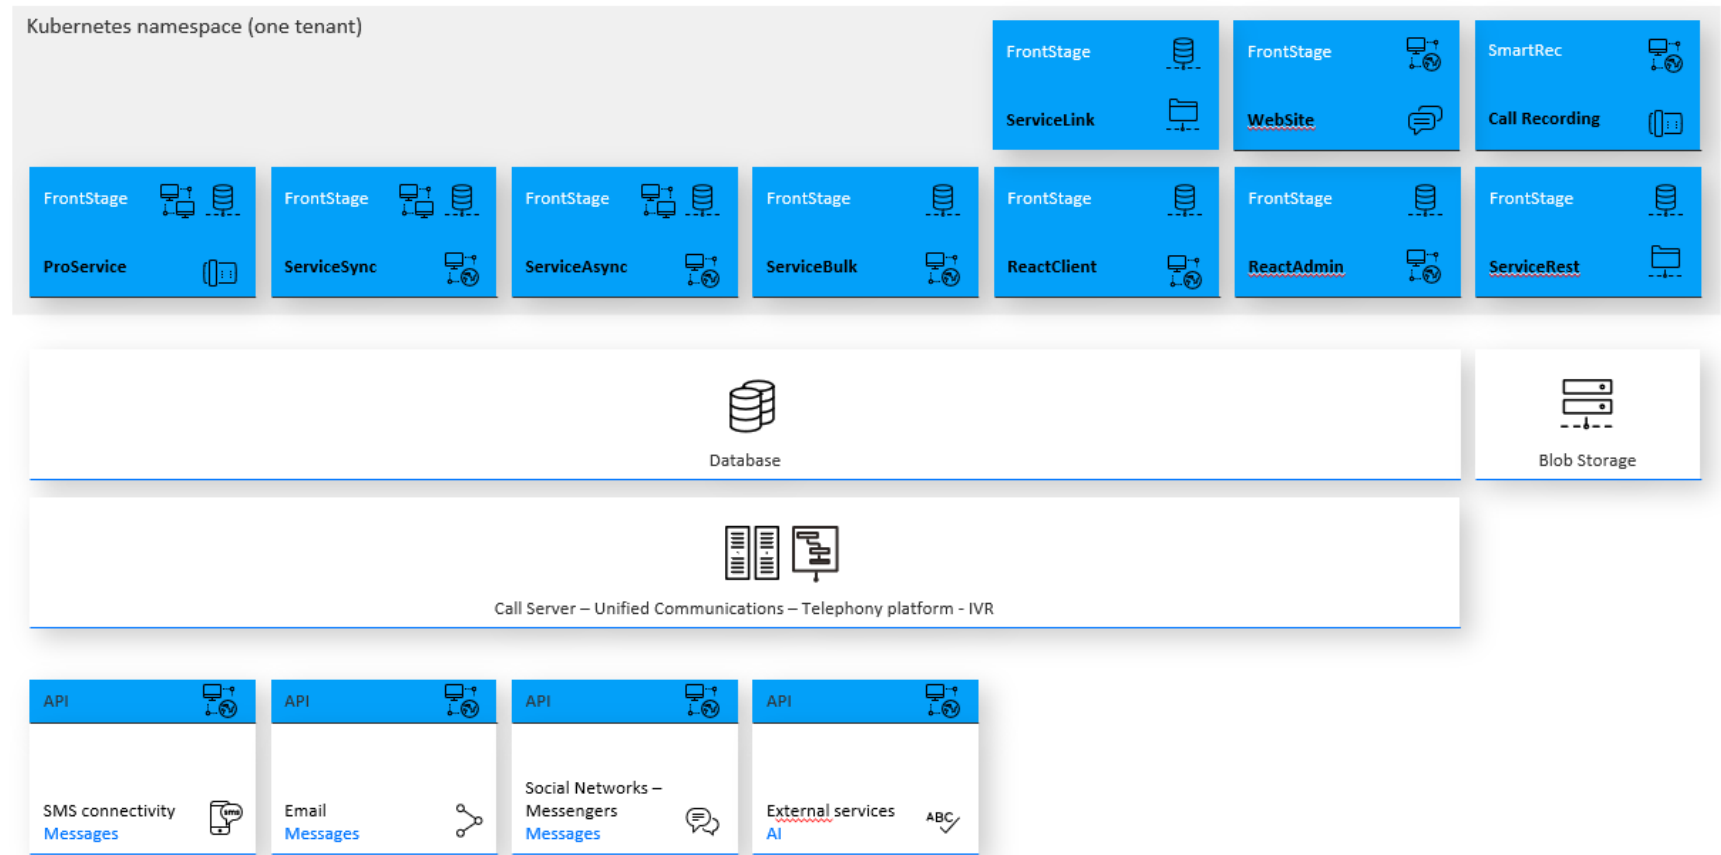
Kubernetes namespace (one tenant)

FrontStage
ServiceLink

FrontStage
WebSite

SmartRec
Call Recording

FrontStage
ProService

FrontStage
ServiceSync

FrontStage
ServiceAsync

FrontStage
ServiceBulk

FrontStage
ReactClient

FrontStage
ReactAdmin

FrontStage
ServiceRest

Database

Blob Storage

Call Server – Unified Communications – Telephony platform - IVR

API
SMS connectivity
Messages

API
Email
Messages

API
Social Networks – Messengers
Messages

API
External services
AI

ABC